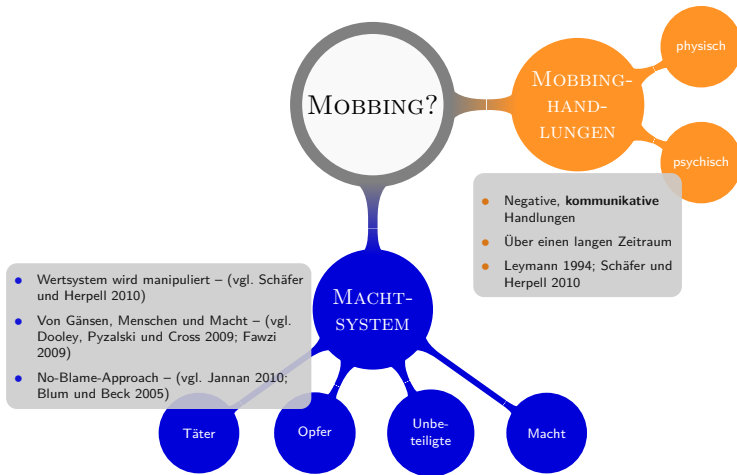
Mobbing?

Mobbing-handlungen

physisch

psychisch

- Negative, **kommunikative** Handlungen
- Über einen langen Zeitraum
- Leymann 1994; Schäfer und Herpell 2010

Macht-system

- Wertsystem wird manipuliert – (vgl. Schäfer und Herpell 2010)
- Von Gänsen, Menschen und Macht – (vgl. Dooley, Pyzalski und Cross 2009; Fawzi 2009)
- No-Blame-Approach – (vgl. Jannan 2010; Blum und Beck 2005)

Täter

Opfer

Unbeteiligte

Macht